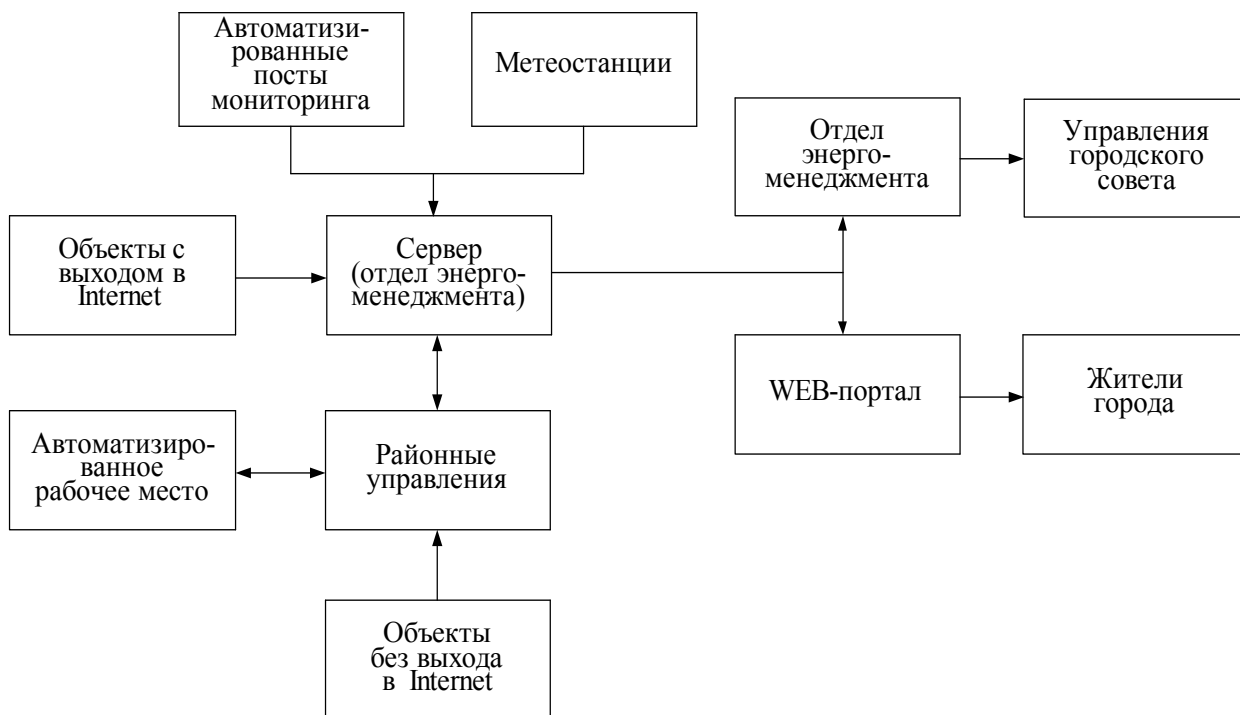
Автоматизированные посты мониторинга

Метеостанции

Отдел энергоменеджмента

Управления городского совета

Объекты с выходом в Internet

Сервер (отдел энергоменеджмента)

WEB-портал

Жители города

Автоматизированное рабочее место

Районные управления

Объекты без выхода в Internet